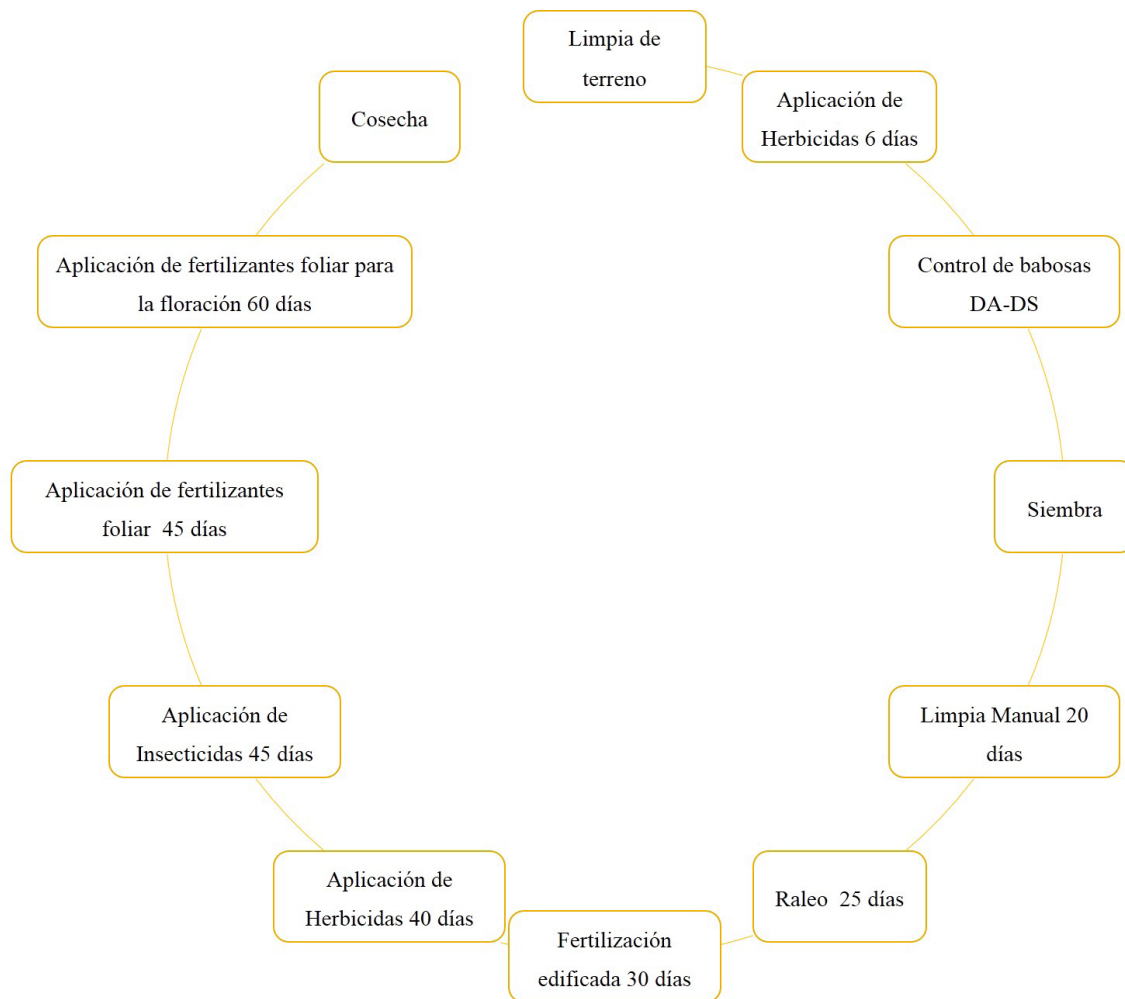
Limpia de terreno

Aplicación de Herbicidas 6 días

Control de babosas DA-DS

Siembra

Limpia Manual 20 días

Raleo 25 días

Fertilización edificada 30 días

Aplicación de Herbicidas 40 días

Aplicación de Insecticidas 45 días

Aplicación de fertilizantes foliar 45 días

Aplicación de fertilizantes foliar para la floración 60 días

Cosecha